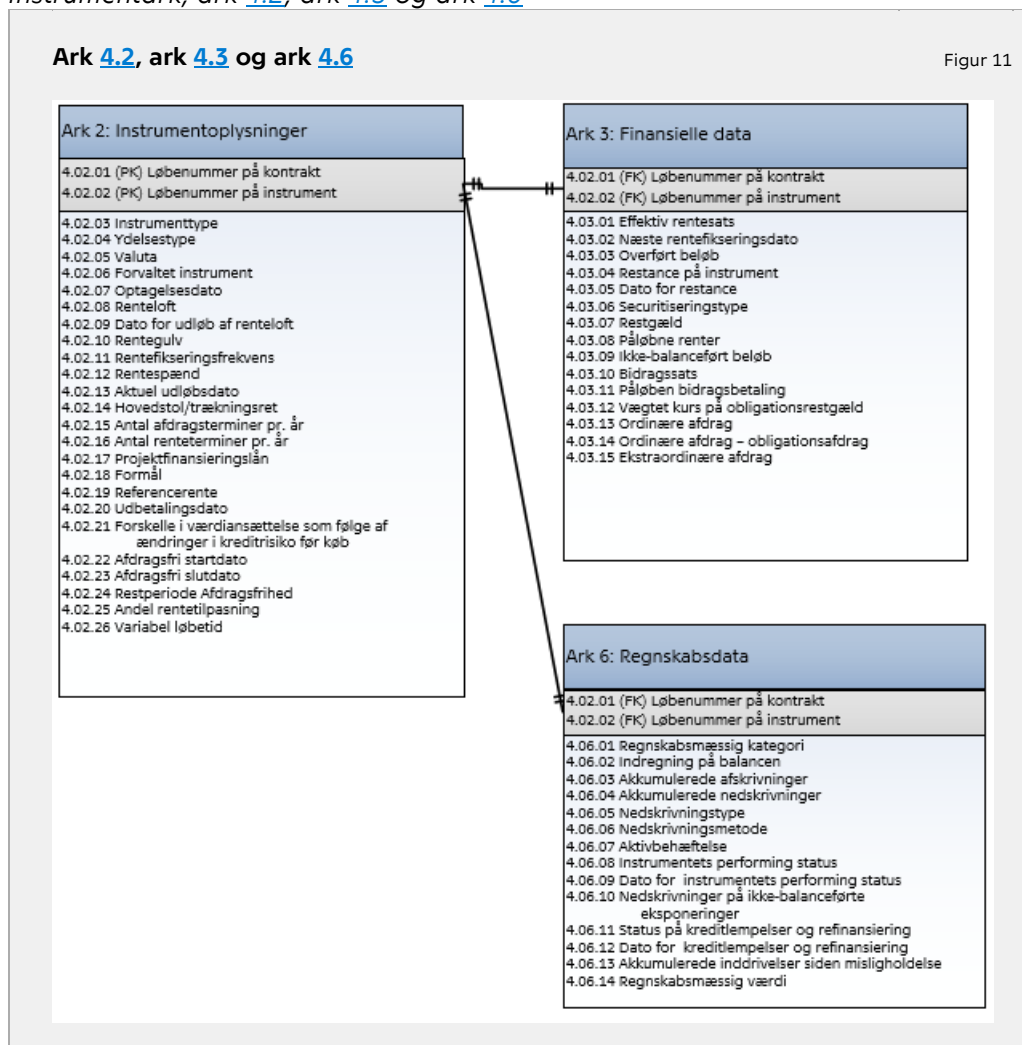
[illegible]

Ark 4.2, ark 4.3 og ark 4.6

Figur 11

Ark 2: Instrumentoplysninger

4.02.01 (PK) Løbenummer på kontrakt
4.02.02 (PK) Løbenummer på instrument

4.02.03 Instrumenttype
4.02.04 Ydelsestype
4.02.05 Valuta
4.02.06 Forvaltet instrument
4.02.07 Optagelsesdato
4.02.08 Renteloft
4.02.09 Dato for udløb af renteloft
4.02.10 RenteguIv
4.02.11 Rentefikseringsfrekvens
4.02.12 Rentespænd
4.02.13 Aktuel udløbsdato
4.02.14 Hovedstol/trækningsret
4.02.15 Antal afdragsterminer pr. år
4.02.16 Antal renteterminer pr. år
4.02.17 Projektfinansieringslån
4.02.18 Formål
4.02.19 Referencerente
4.02.20 Udbetalingsdato
4.02.21 Forskelle i værdiansættelse som følge af ændringer i kreditrisiko før køb
4.02.22 Afdragsfri startdato
4.02.23 Afdragsfri slutdato
4.02.24 Restperiode Afdragsfrihed
4.02.25 Andel rentetilpasning
4.02.26 Variabel løbetid

Ark 3: Finansielle data

4.02.01 (FK) Løbenummer på kontrakt
4.02.02 (FK) Løbenummer på instrument

4.03.01 Effektiv rentesats
4.03.02 Næste rentefikseringsdato
4.03.03 Overført beløb
4.03.04 Restance på instrument
4.03.05 Dato for restance
4.03.06 Securitiseringstype
4.03.07 Restgæld
4.03.08 Påløbne renter
4.03.09 Ikke-balanceført beløb
4.03.10 Bidragssats
4.03.11 Påløben bidragsbetaling
4.03.12 Vægtet kurs på obligationsrestgæld
4.03.13 Ordinære afdrag
4.03.14 Ordinære afdrag – obligationsafdrag
4.03.15 Ekstraordinære afdrag

Ark 6: Regnskabsdata

4.02.01 (FK) Løbenummer på kontrakt
4.02.02 (FK) Løbenummer på instrument

4.06.01 Regnskabsmæssig kategori
4.06.02 Indregning på balancen
4.06.03 Akkumulerede afskrivninger
4.06.04 Akkumulerede nedskrivninger
4.06.05 Nedskrivningstype
4.06.06 Nedskrivningsmetode
4.06.07 Aktivbehæftelse
4.06.08 Instrumentets performing status
4.06.09 Dato for instrumentets performing status
4.06.10 Nedskrivninger på ikke-balanceførte eksponeringer
4.06.11 Status på kreditlempelser og refinansiering
4.06.12 Dato for kreditlempelser og refinansiering
4.06.13 Akkumulerede inddrivelser siden misligholdelse
4.06.14 Regnskabsmæssig værdi